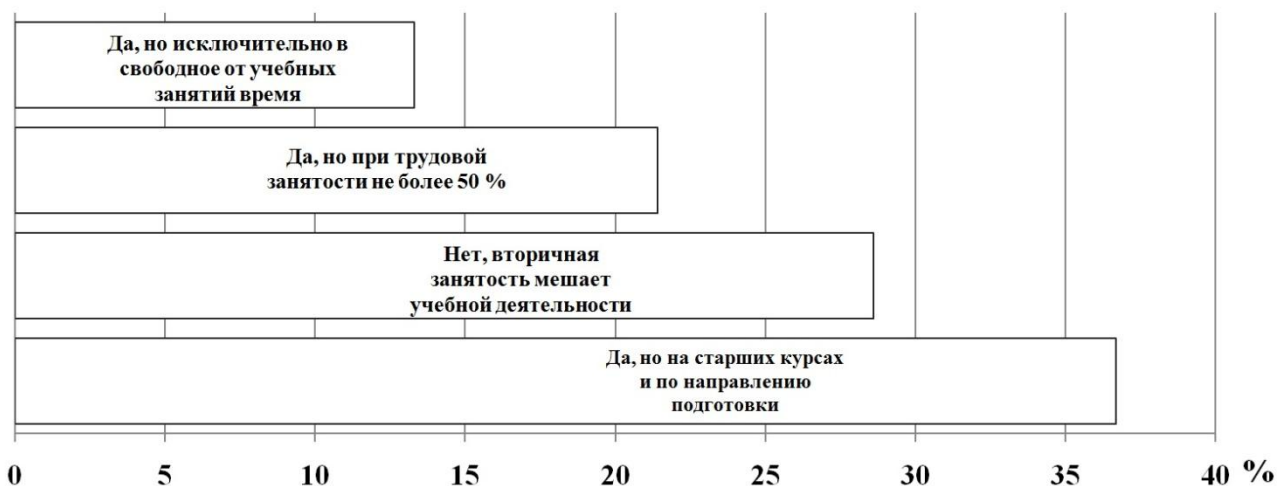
Да, но исключительно в свободное от учебных занятий время

Да, но при трудовой занятости не более 50 %

Нет, вторичная занятость мешает учебной деятельности

Да, но на старших курсах и по направлению подготовки

0
5
10
15
20
25
30
35
40 %